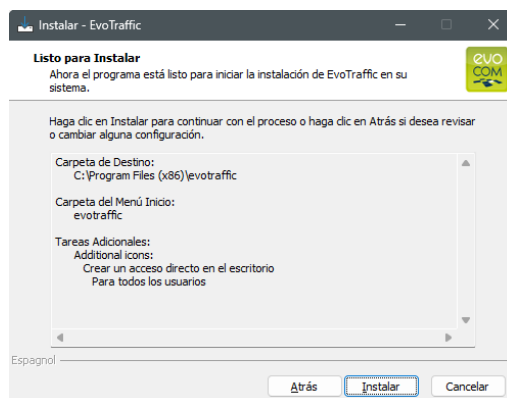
Instalar - EvoTraffic

Listo para Instalar

Ahora el programa está listo para iniciar la instalación de EvoTraffic en su sistema.

evo COM

Haga clic en Instalar para continuar con el proceso o haga clic en Atrás si desea revisar o cambiar alguna configuración.

Carpeta de Destino:
C:\Program Files (x86)\evotraffic

Carpeta del Menú Inicio:
evotraffic

Tareas Adicionales:
Additional icons:
Crear un acceso directo en el escritorio
Para todos los usuarios

Espagnol

Atrás Instalar Cancelar